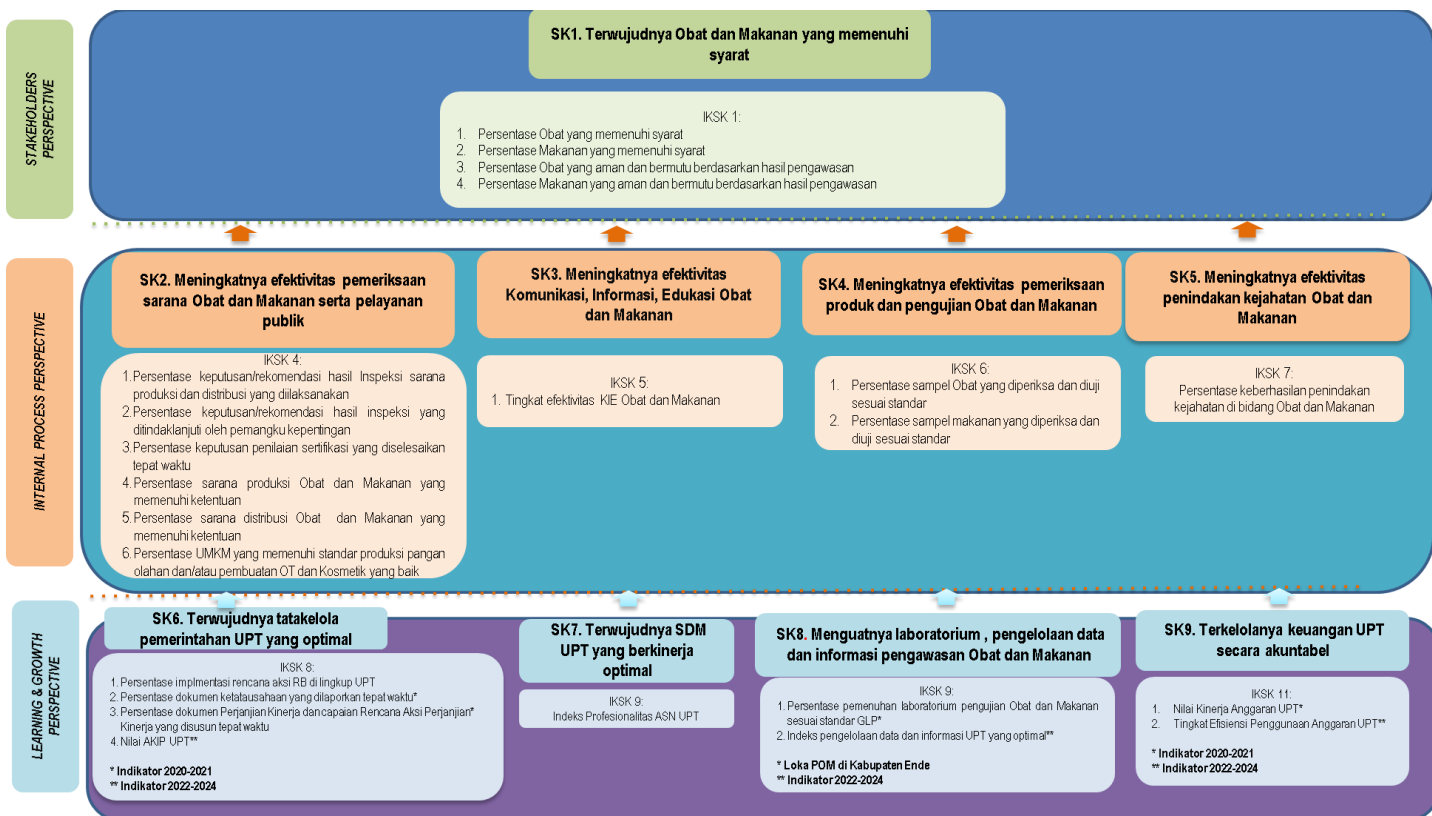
STAKEHOLDERS PERSPECTIVE

SK1. Terwujudnya Obat dan Makanan yang memenuhi syarat

IKSK 1:
1. Persentase Obat yang memenuhi syarat
2. Persentase Makanan yang memenuhi syarat
3. Persentase Obat yang aman dan bermutu berdasarkan hasil pengawasan
4. Persentase Makanan yang aman dan bermutu berdasarkan hasil pengawasan

INTERNAL PROCESS PERSPECTIVE

SK2. Meningkatnya efektivitas pemeriksaan sarana Obat dan Makanan serta pelayanan publik

IKSK 4:
1. Persentase keputusan/rekomendasi hasil Inspeksi sarana produksi dan distribusi yang diilaksanakan
2. Persentase keputusan/rekomendasi hasil inspeksi yang ditindaklanjuti oleh pemangku kepentingan
3. Persentase keputusan penilaian sertifikasi yang diselesaikan tepat waktu
4. Persentase sarana produksi Obat dan Makanan yang memenuhi ketentuan
5. Persentase sarana distribusi Obat dan Makanan yang memenuhi ketentuan
6. Persentase UMKM yang memenuhi standar produksi pangan olahan dan/atau pembuatan OT dan Kosmetik yang baik

SK3. Meningkatnya efektivitas Komunikasi, Informasi, Edukasi Obat dan Makanan

IKSK 5:
1. Tingkat efektivitas KIE Obat dan Makanan

SK4. Meningkatnya efektivitas pemeriksaan produk dan pengujian Obat dan Makanan

IKSK 6:
1. Persentase sampel Obat yang diperiksa dan diuji sesuai standar
2. Persentase sampel makanan yang diperiksa dan diuji sesuai standar

SK5. Meningkatnya efektivitas penindakan kejahatan Obat dan Makanan

IKSK 7:
Persentase keberhasilan penindakan kejahatan di bidang Obat dan Makanan

LEARNING & GROWTH PERSPECTIVE

SK6. Terwujudnya tatakelola pemerintahan UPT yang optimal

IKSK 8:
1. Persentase implmentasi rencana aksi RB di lingkup UPT
2. Persentase dokumen ketatausahaan yang dilaporkan tepat waktu*
3. Persentase dokumen Perjanjian Kinerja dan capaian Rencana Aksi Perjanjian* Kinerja yang disusun tepat waktu
4. Nilai AKIP UPT**

* Indikator 2020-2021
** Indikator 2022-2024

SK7. Terwujudnya SDM UPT yang berkinerja optimal

IKSK 9:
Indeks Profesionalitas ASN UPT

SK8. Menguatnya laboratorium , pengelolaan data dan informasi pengawasan Obat dan Makanan

IKSK 9:
1. Persentase pemenuhan laboratorium pengujian Obat dan Makanan sesuai standar GLP*
2. Indeks pengelolaan data dan informasi UPT yang optimal**

* Loka POM di Kabupaten Ende
** Indikator 2022-2024

SK9. Terkelolanya keuangan UPT secara akuntabel

IKSK 11:
1. Nilai Kinerja Anggaran UPT*
2. Tingkat Efisiensi Penggunaan Anggaran UPT**

* Indikator 2020-2021
** Indikator 2022-2024